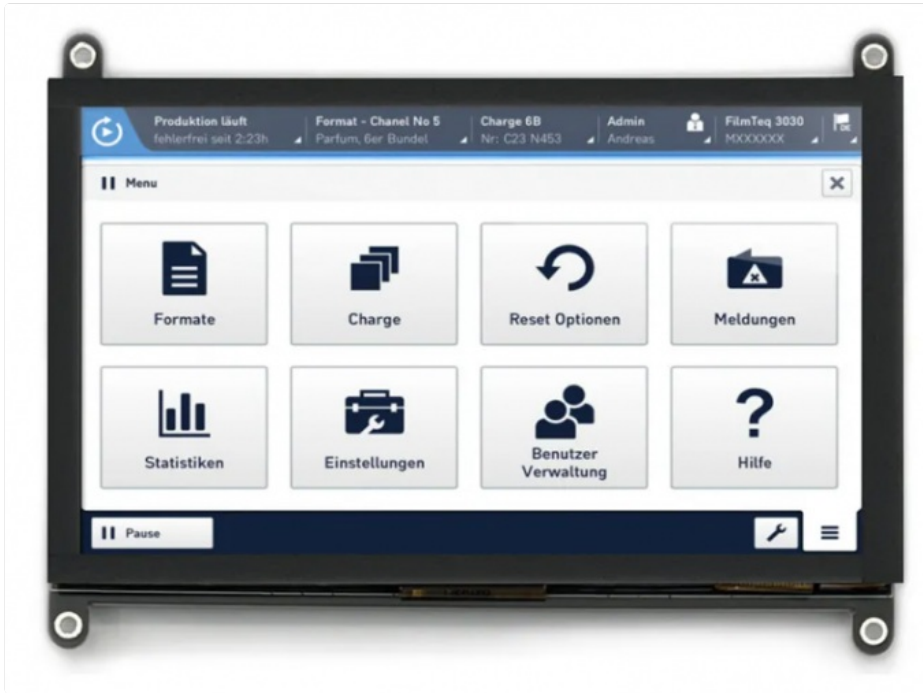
Produktion läuft
fehlerfrei seit 2:23h

Format - Chanel No 5
Parfum, 6er Bundel

Charge 6B
Nr: C23 N453

Admin
Andreas

FilmTeq 3030
MXXXXXX

DE

Menu

Formate

Charge

Reset Optionen

Meldungen

Statistiken

Einstellungen

Benutzer Verwaltung

Hilfe

Pause